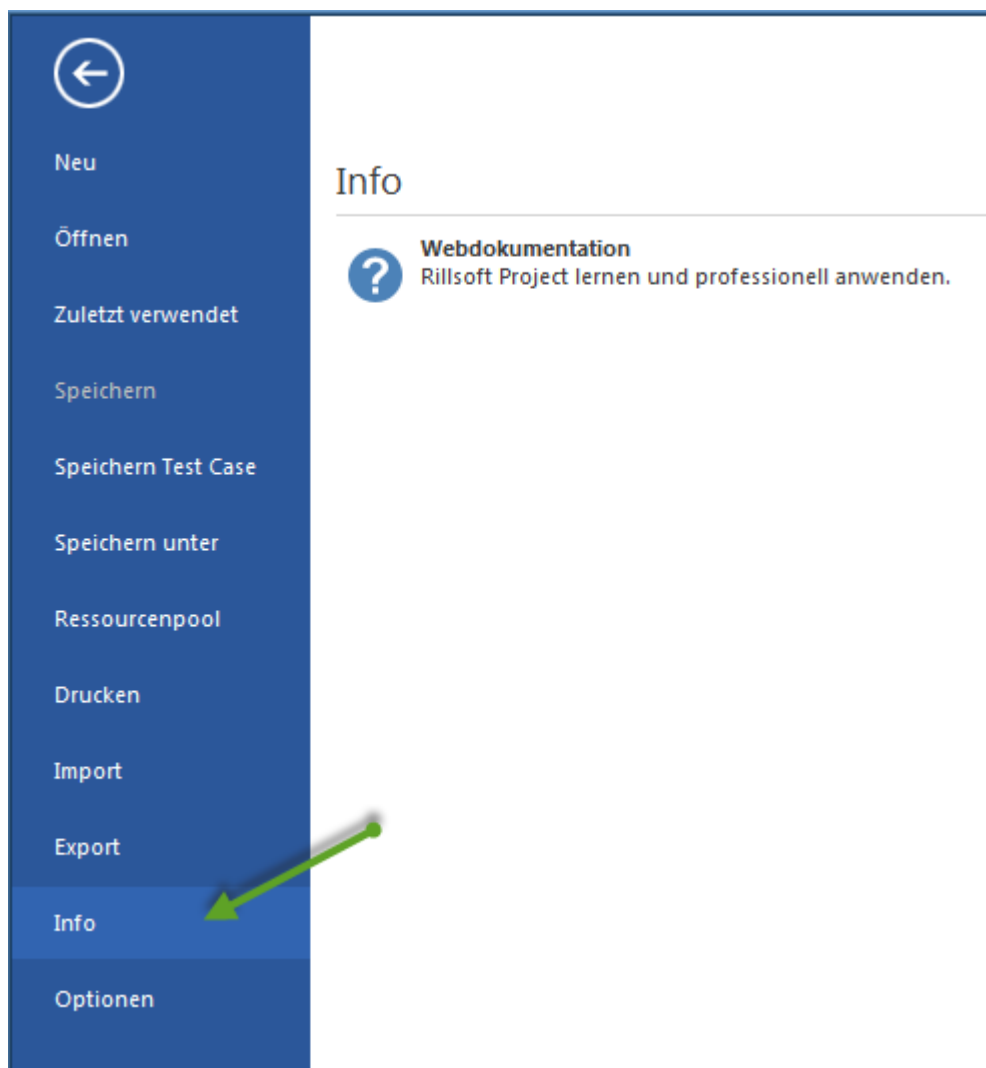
Neu

Öffnen

Zuletzt verwendet

Speichern

Speichern Test Case

Speichern unter

Ressourcenpool

Drucken

Import

Export

Info

Optionen

Info

Webdokumentation
Rillsoft Project lernen und professionell anwenden.